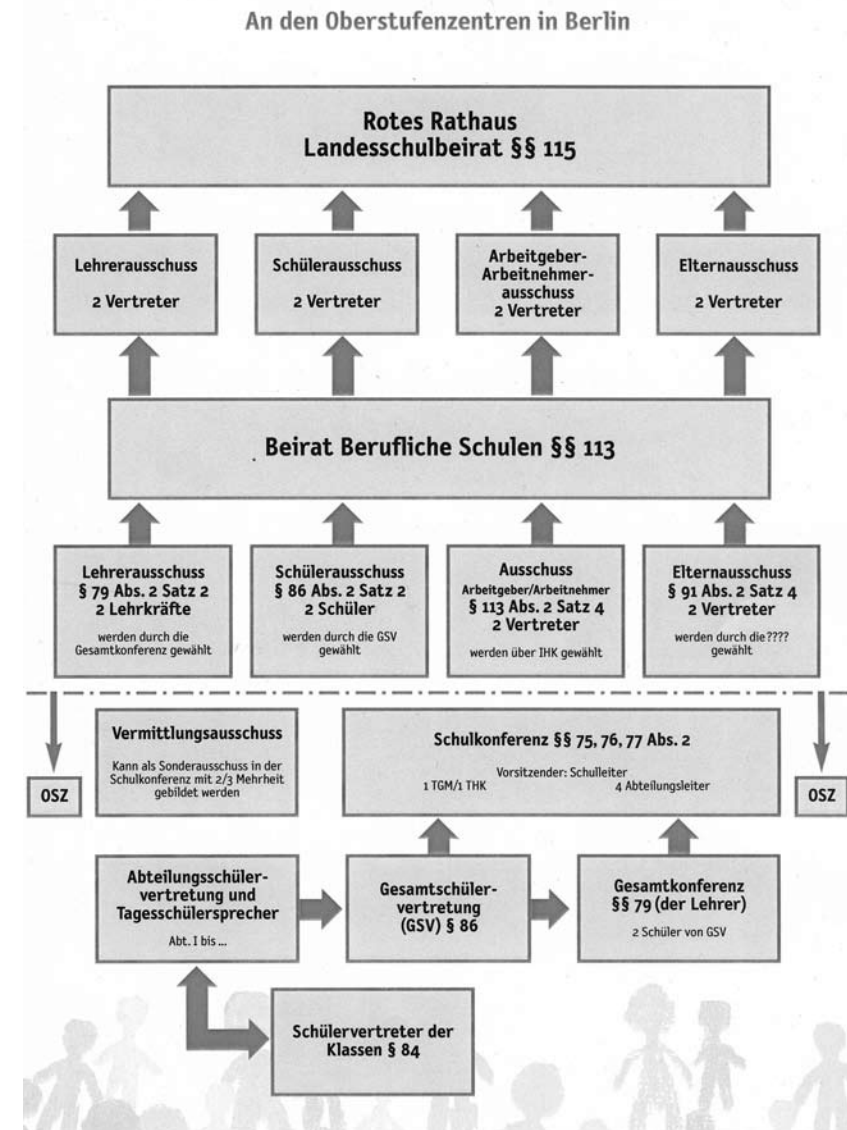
An den Oberstufenzentren in Berlin

Rotes Rathaus
Landesschulbeirat §§ 115

Lehrerausschuss

2 Vertreter

Schülerausschuss

2 Vertreter

Arbeitgeber-Arbeitnehmerausschuss
2 Vertreter

Elternausschuss

2 Vertreter

Beirat Berufliche Schulen §§ 113

Lehrerausschuss
§ 79 Abs. 2 Satz 2
2 Lehrkräfte
werden durch die Gesamtkonferenz gewählt

Schülerausschuss
§ 86 Abs. 2 Satz 2
2 Schüler
werden durch die GSV gewählt

Ausschuss
Arbeitgeber/Arbeitnehmer
§ 113 Abs. 2 Satz 4
2 Vertreter
werden über IHK gewählt

Elternausschuss
§ 91 Abs. 2 Satz 4
2 Vertreter
werden durch die???? gewählt

OSZ

Vermittlungsausschuss
Kann als Sonderausschuss in der Schulkonferenz mit 2/3 Mehrheit gebildet werden

Schulkonferenz §§ 75, 76, 77 Abs. 2
Vorsitzender: Schulleiter
1 TGM/1 THK
4 Abteilungsleiter

OSZ

Abteilungsschülervertretung und Tagesschülersprecher
Abt. I bis ...

Gesamtschülervertretung (GSV) § 86

Gesamtkonferenz
§§ 79 (der Lehrer)
2 Schüler von GSV

Schülervertreter der Klassen § 84